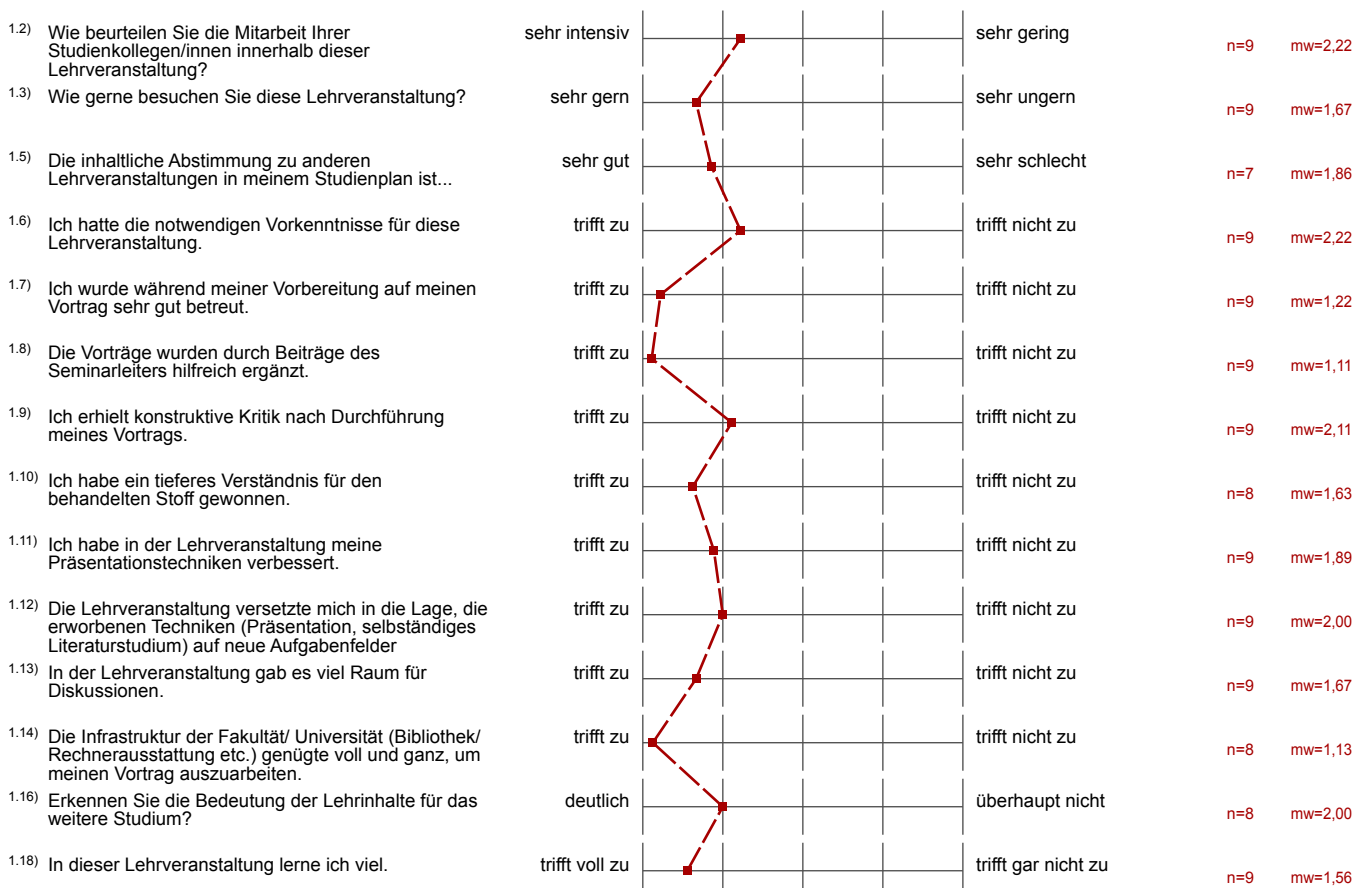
1.2) Wie beurteilen Sie die Mitarbeit Ihrer Studienkollegen/innen innerhalb dieser Lehrveranstaltung? sehr intensiv sehr gering n=9 mw=2,22

1.3) Wie gerne besuchen Sie diese Lehrveranstaltung? sehr gern sehr ungern n=9 mw=1,67

1.5) Die inhaltliche Abstimmung zu anderen Lehrveranstaltungen in meinem Studienplan ist... sehr gut sehr schlecht n=7 mw=1,86

1.6) Ich hatte die notwendigen Vorkenntnisse für diese Lehrveranstaltung. trifft zu trifft nicht zu n=9 mw=2,22

1.7) Ich wurde während meiner Vorbereitung auf meinen Vortrag sehr gut betreut. trifft zu trifft nicht zu n=9 mw=1,22

1.8) Die Vorträge wurden durch Beiträge des Seminarleiters hilfreich ergänzt. trifft zu trifft nicht zu n=9 mw=1,11

1.9) Ich erhielt konstruktive Kritik nach Durchführung meines Vortrags. trifft zu trifft nicht zu n=9 mw=2,11

1.10) Ich habe ein tieferes Verständnis für den behandelten Stoff gewonnen. trifft zu trifft nicht zu n=8 mw=1,63

1.11) Ich habe in der Lehrveranstaltung meine Präsentationstechniken verbessert. trifft zu trifft nicht zu n=9 mw=1,89

1.12) Die Lehrveranstaltung versetzte mich in die Lage, die erworbenen Techniken (Präsentation, selbständiges Literaturstudium) auf neue Aufgabenfelder trifft zu trifft nicht zu n=9 mw=2,00

1.13) In der Lehrveranstaltung gab es viel Raum für Diskussionen. trifft zu trifft nicht zu n=9 mw=1,67

1.14) Die Infrastruktur der Fakultät/ Universität (Bibliothek/ Rechnerausstattung etc.) genügte voll und ganz, um meinen Vortrag auszuarbeiten. trifft zu trifft nicht zu n=8 mw=1,13

1.16) Erkennen Sie die Bedeutung der Lehrinhalte für das weitere Studium? deutlich überhaupt nicht n=8 mw=2,00

1.18) In dieser Lehrveranstaltung lerne ich viel. trifft voll zu trifft gar nicht zu n=9 mw=1,56